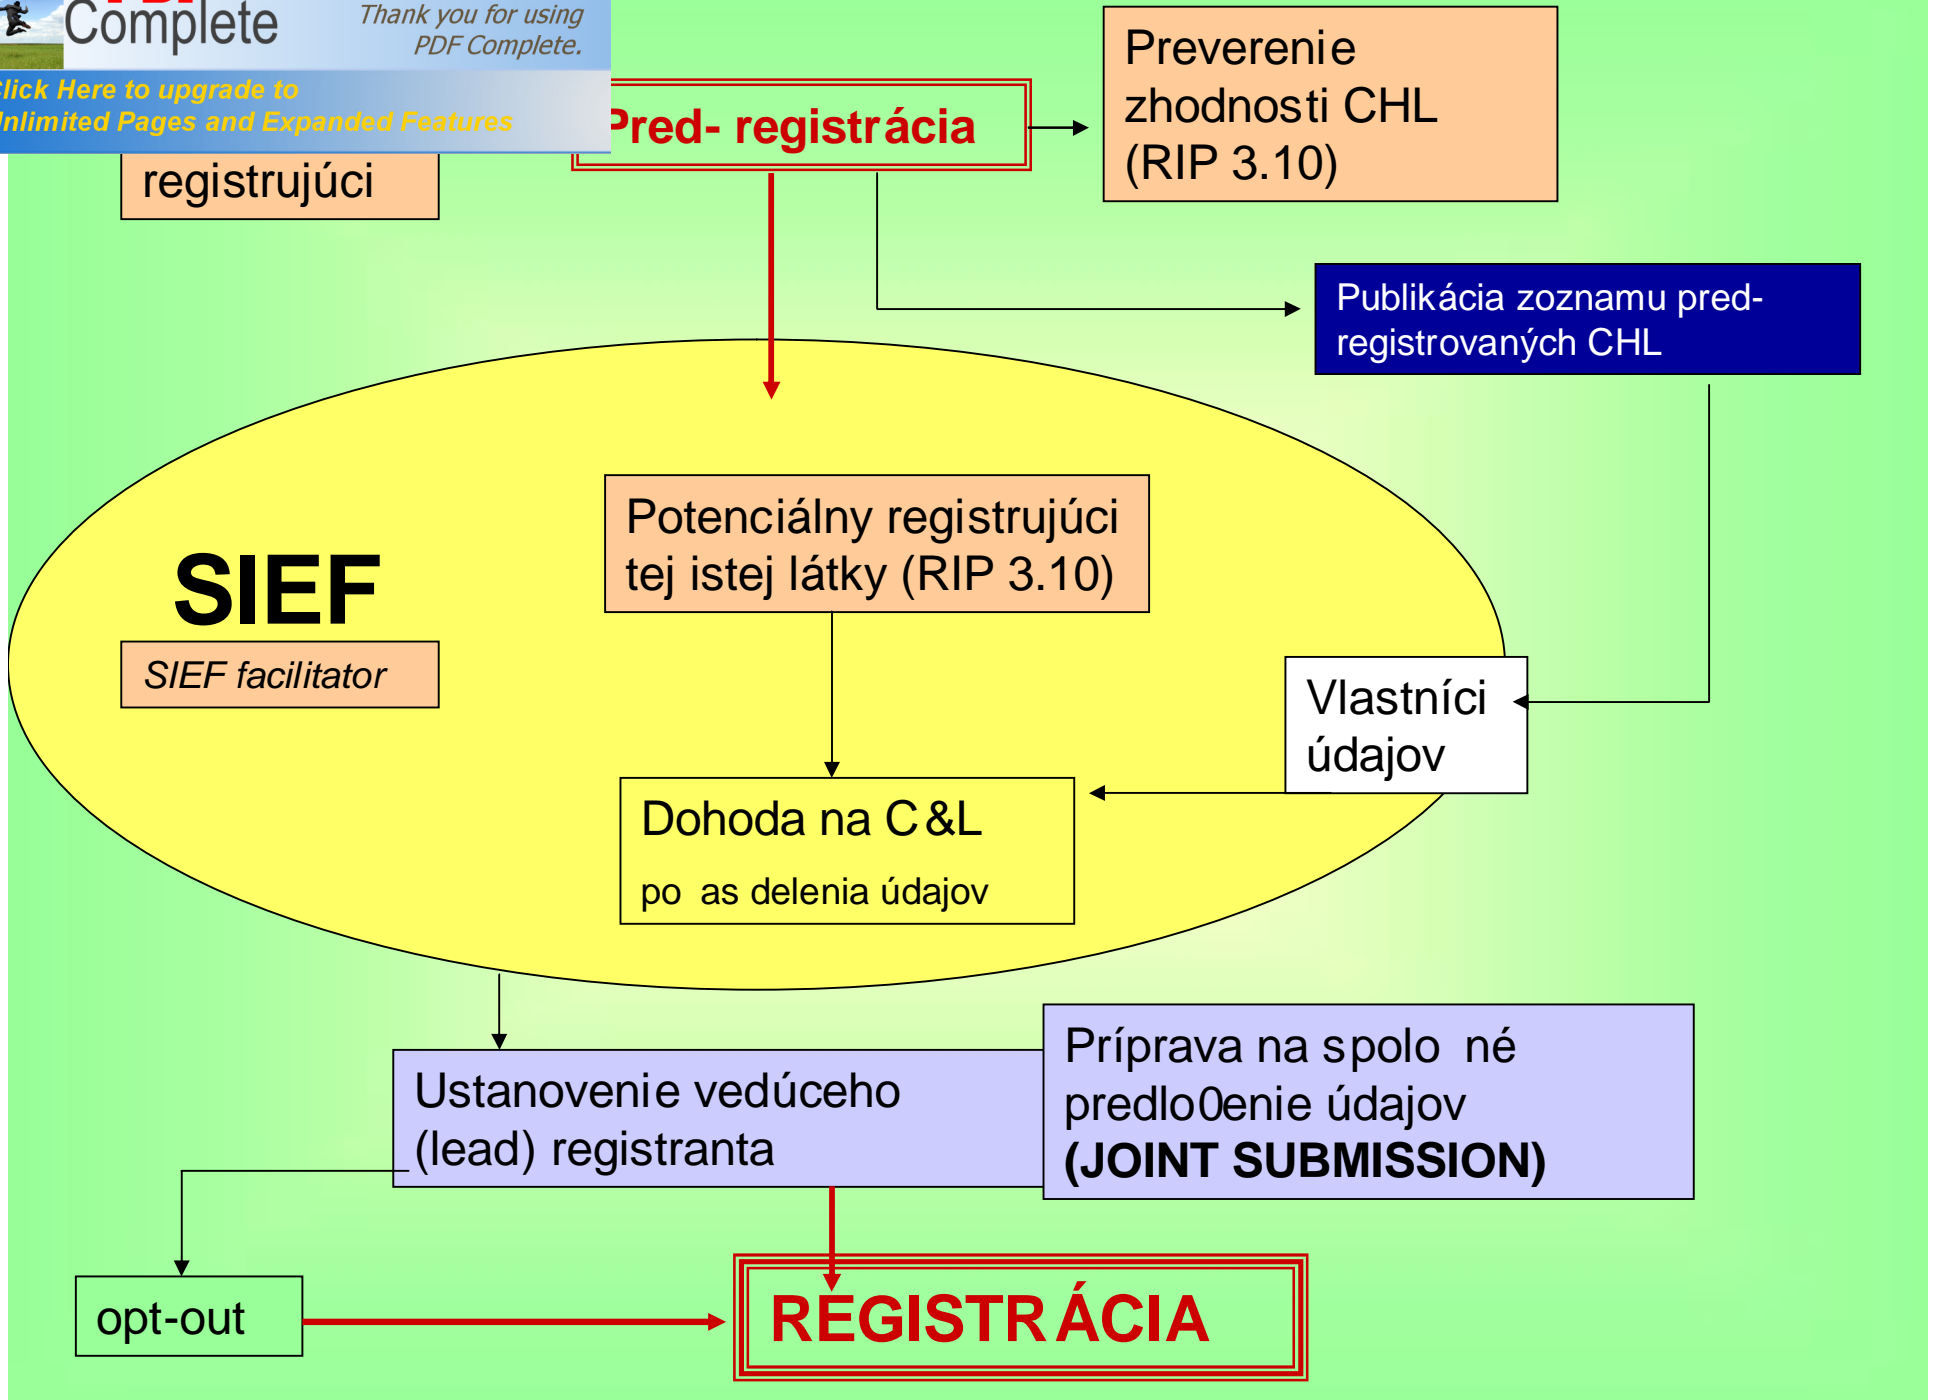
Complete

Thank you for using PDF Complete.

Click Here to upgrade to Unlimited Pages and Expanded Features

registrujúci

Pred- registrácia

Preverenie zhodnosti CHL (RIP 3.10)

Publikácia zoznamu pred-registrovaných CHL

SIEF

SIEF facilitator

Potenciálny registrujúci tej istej látky (RIP 3.10)

Vlastníci údajov

Dohoda na C&L

po as delenia údajov

Ustanovenie vedúceho (lead) registranta

Príprava na spolo né predlo0enie údajov **(JOINT SUBMISSION)**

opt-out

REGISTRÁCIA